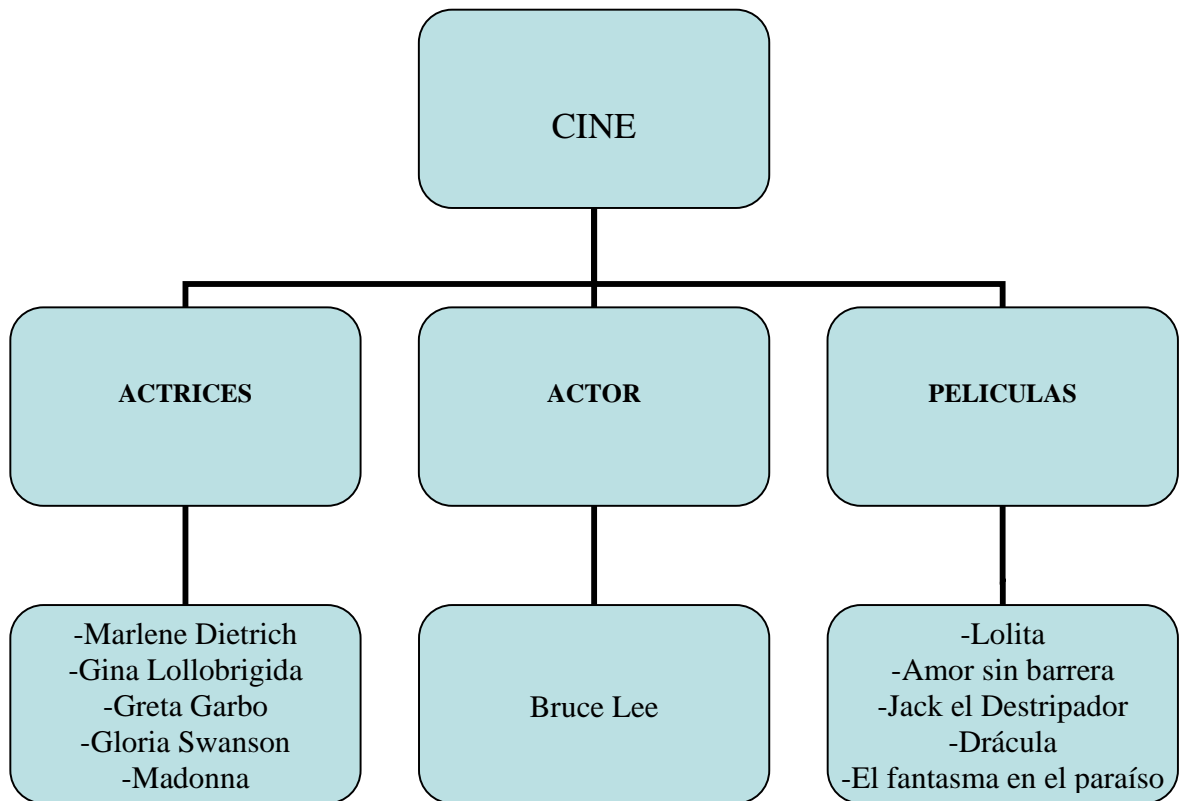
CINE

ACTRICES

ACTOR

PELICULAS

-Marlene Dietrich
-Gina Lollobrigida
-Greta Garbo
-Gloria Swanson
-Madonna

Bruce Lee

-Lolita
-Amor sin barrera
-Jack el Destripador
-Drácula
-El fantasma en el paraíso